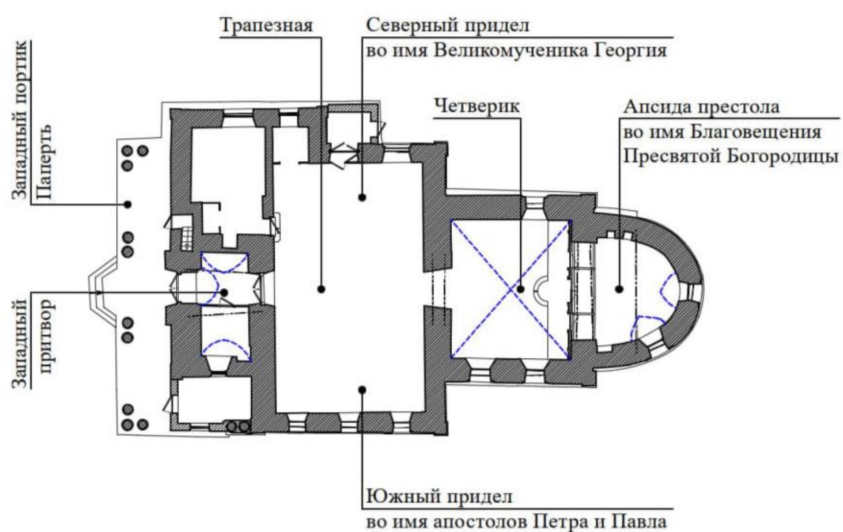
Трапезная

Северный придел
во имя Великомученика Георгия

Западный портик
Паперть

Четверик

Апсида престола
во имя Благовещения
Пресвятой Богородицы

Западный
притвор

Южный придел
во имя апостолов Петра и Павла